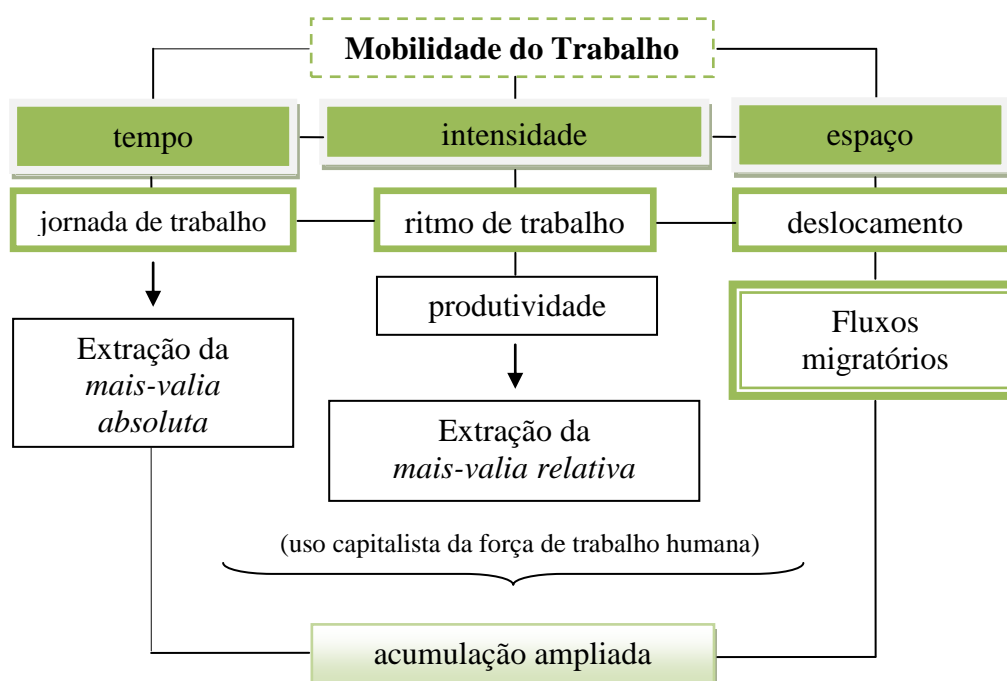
Mobilidade do Trabalho

tempo

intensidade

espaço

jornada de trabalho

ritmo de trabalho

deslocamento

produtividade

Fluxos migratórios

Extração da *mais-valia absoluta*

Extração da *mais-valia relativa*

(uso capitalista da força de trabalho humana)

acumulação ampliada